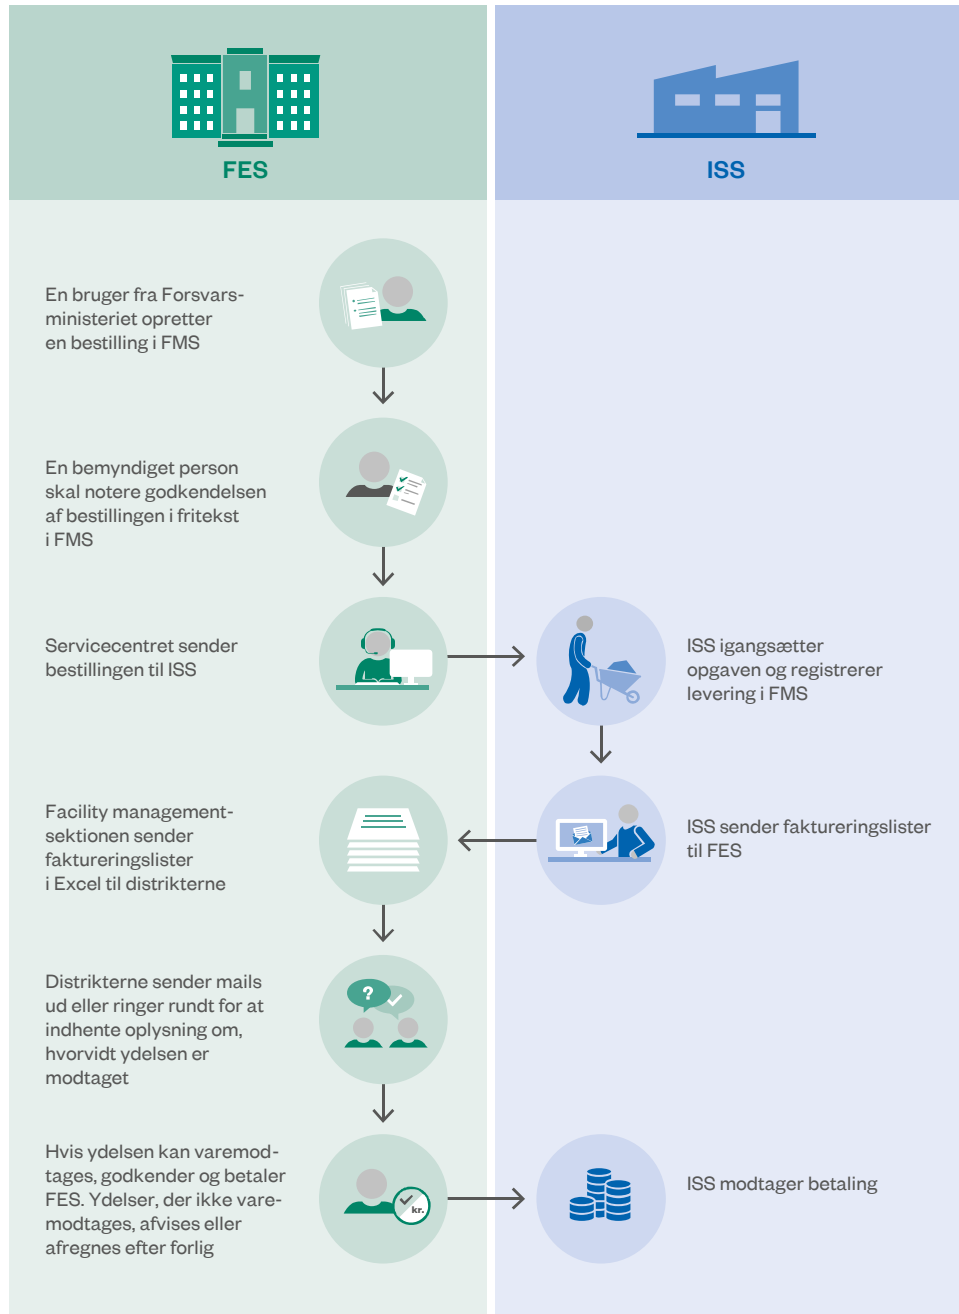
FES

ISS

En bruger fra Forsvarsministeriet opretter en bestilling i FMS

En bemyndiget person skal notere godkendelsen af bestillingen i fritekst i FMS

Servicecentret sender bestillingen til ISS

ISS igangsætter opgaven og registrerer levering i FMS

Facility managementsektionen sender faktureringslister i Excel til distrikterne

ISS sender faktureringslister til FES

Distrikterne sender mails ud eller ringer rundt for at indhente oplysning om, hvorvidt ydelsen er modtaget

Hvis ydelsen kan varemodtages, godkender og betaler FES. Ydelser, der ikke varemodtages, afvises eller afregnes efter forlig

kr.

ISS modtager betaling